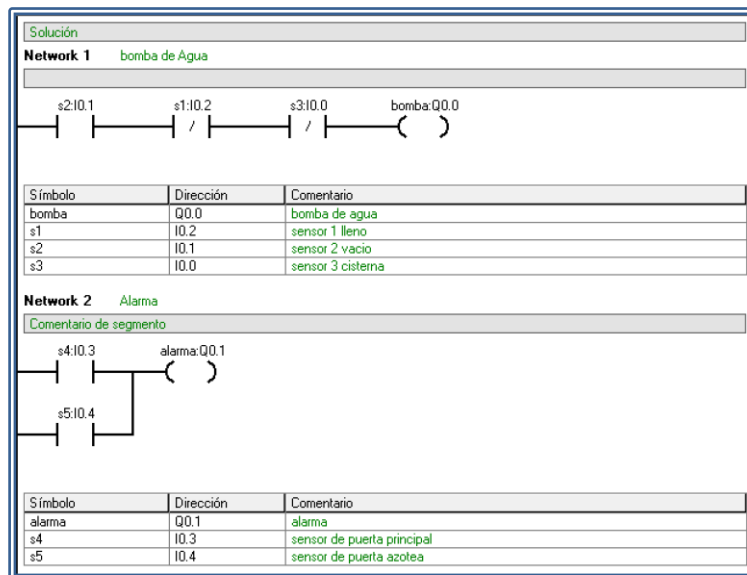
Solución

Network 1 bomba de Agua

s2:I0.1 s1:I0.2 s3:I0.0 bomba:Q0.0

| Símbolo | Dirección | Comentario |
|---|---|---|
| bomba | Q0.0 | bomba de agua |
| s1 | I0.2 | sensor 1 lleno |
| s2 | I0.1 | sensor 2 vacio |
| s3 | I0.0 | sensor 3 cisterna |

Network 2 Alarma

Comentario de segmento

s4:I0.3 alarma:Q0.1

s5:I0.4

| Símbolo | Dirección | Comentario |
|---|---|---|
| alarma | Q0.1 | alarma |
| s4 | I0.3 | sensor de puerta principal |
| s5 | I0.4 | sensor de puerta azotea |